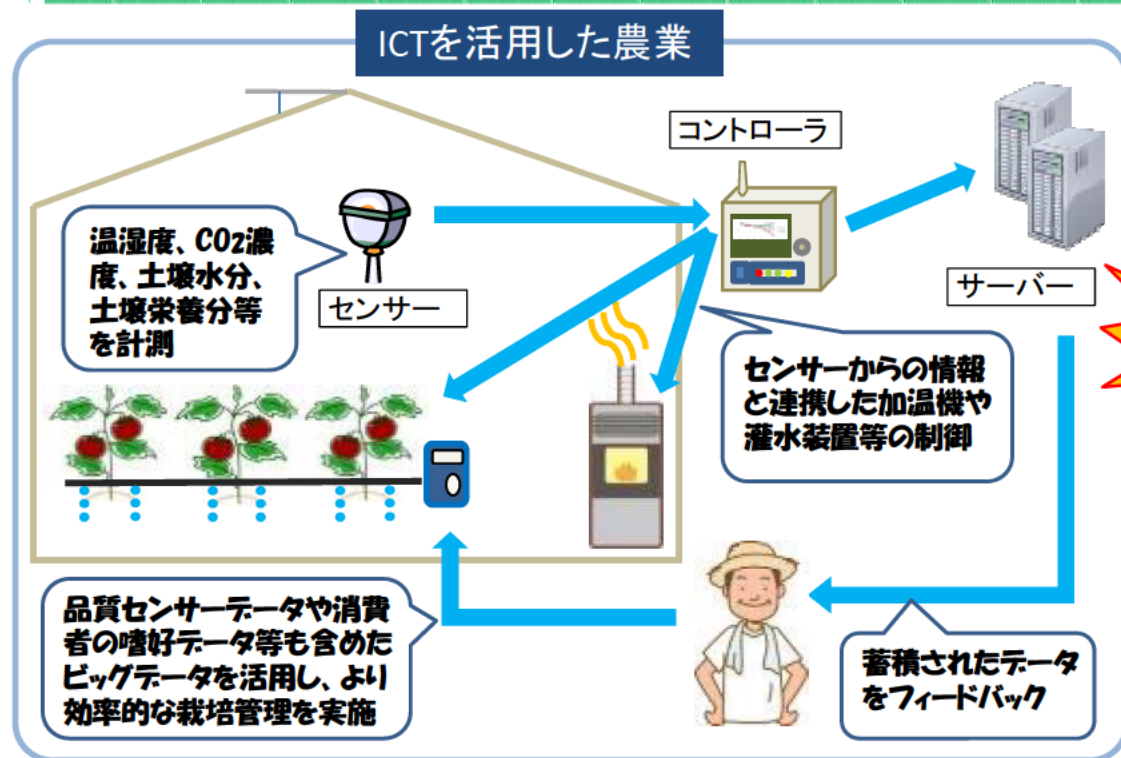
ICTを活用した農業

温湿度、CO2濃度、土壌水分、土壌栄養分等を計測

センサー

コントローラ

サーバー

センサーからの情報と連携した加温機や灌水装置等の制御

品質センサーデータや消費者の嗜好データ等も含めたビッグデータを活用し、より効率的な栽培管理を実施

蓄積されたデータをフィードバック